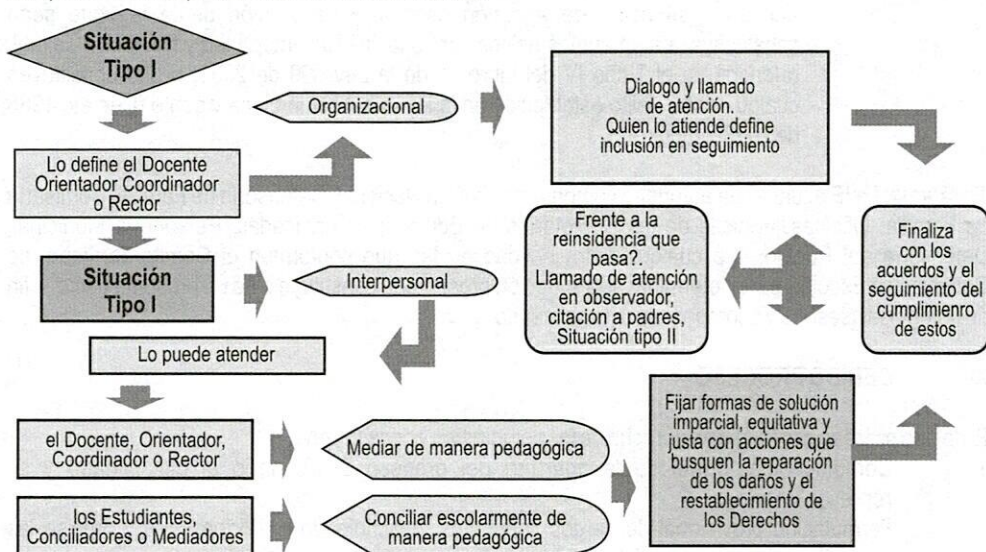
Situación
Tipo I

Organizacional

Dialogo y llamado de atención. Quien lo atiende define inclusión en seguimiento

Lo define el Docente Orientador Coordinador o Rector

Frente a la reinsidencia que pasa?. Llamado de atención en observador, citación a padres, Situación tipo II

Finaliza con los acuerdos y el seguimiento del cumplimienro de estos

Situación
Tipo I

Interpersonal

Lo puede atender

el Docente, Orientador, Coordinador o Rector

Mediar de manera pedagógica

Fijar formas de solución imparcial, equitativa y justa con acciones que busquen la reparación de los daños y el restablecimiento de los Derechos

los Estudiantes, Conciliadores o Mediadores

Conciliar escolarmente de manera pedagógica